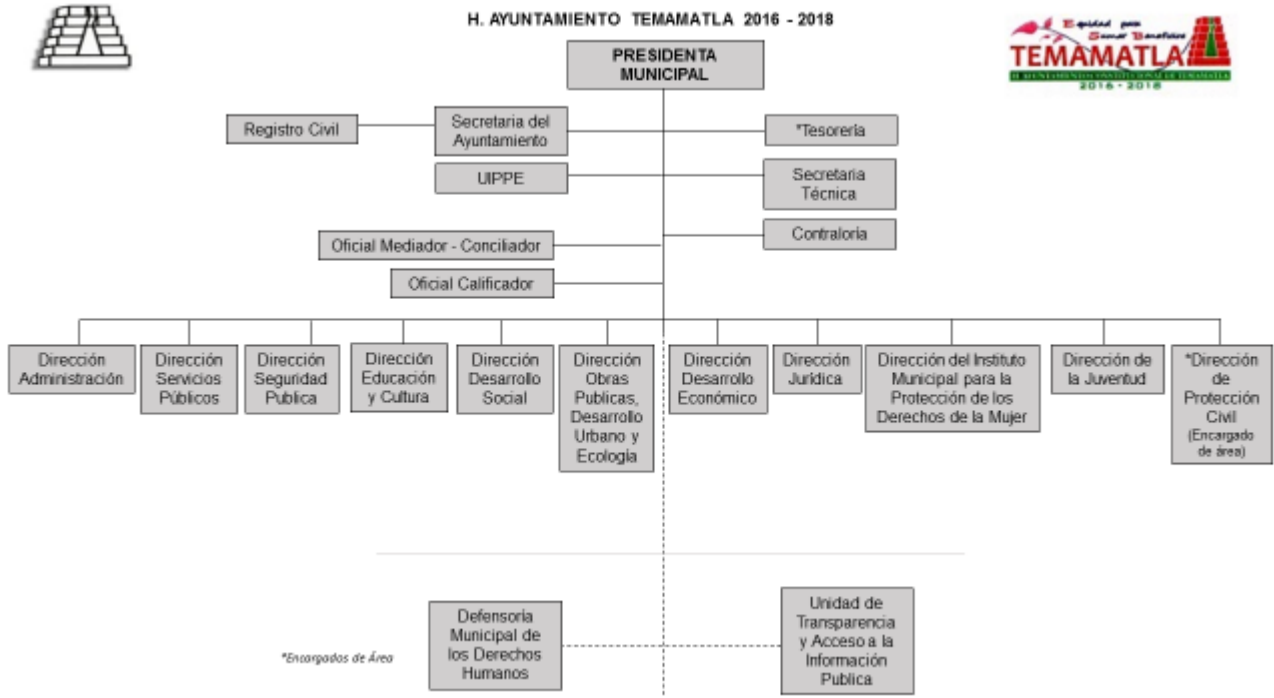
H. AYUNTAMIENTO TEMAMATLA 2016 - 2018

Equidad para Sumar Beneficios
TEMAMATLA
H. AYUNTAMIENTO CONSTITUCIONAL DE TEMAMATLA
2016 - 2018

PRESIDENTA MUNICIPAL

Registro Civil

Secretaria del Ayuntamiento

*Tesorería

UIPPE

Secretaria Técnica

Oficial Mediador - Conciliador

Contraloría

Oficial Calificador

Dirección Administración

Dirección Servicios Públicos

Dirección Seguridad Publica

Dirección Educación y Cultura

Dirección Desarrollo Social

Dirección Obras Publicas, Desarrollo Urbano y Ecología

Dirección Desarrollo Económico

Dirección Jurídica

Dirección del Instituto Municipal para la Protección de los Derechos de la Mujer

Dirección de la Juventud

*Dirección de Protección Civil (Encargado de área)

Defensoria Municipal de los Derechos Humanos

Unidad de Transparencia y Acceso a la Información Publica

*Encargados de Área